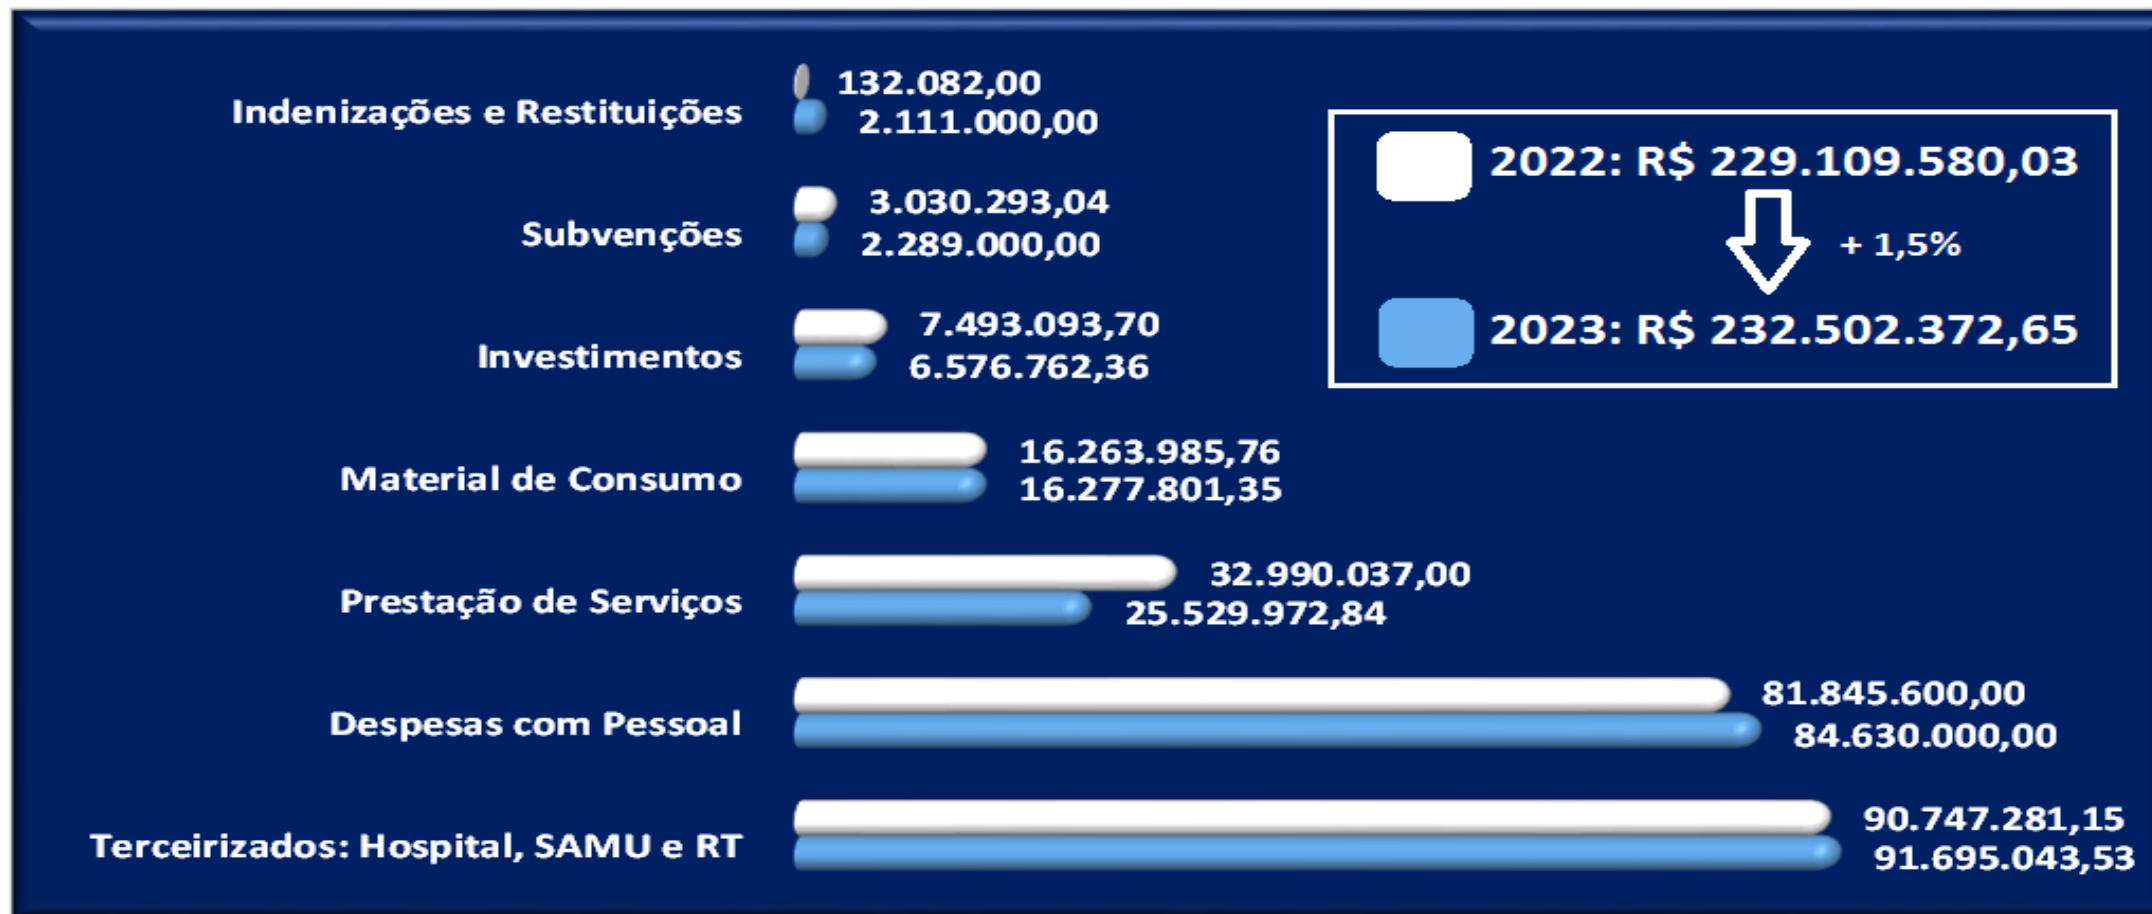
Indenizações e Restituições
132.082,00
2.111.000,00

Subvenções
3.030.293,04
2.289.000,00

Investimentos
7.493.093,70
6.576.762,36

Material de Consumo
16.263.985,76
16.277.801,35

Prestação de Serviços
32.990.037,00
25.529.972,84

Despesas com Pessoal
81.845.600,00
84.630.000,00

Terceirizados: Hospital, SAMU e RT
90.747.281,15
91.695.043,53

2022: R$ 229.109.580,03

+ 1,5%

2023: R$ 232.502.372,65